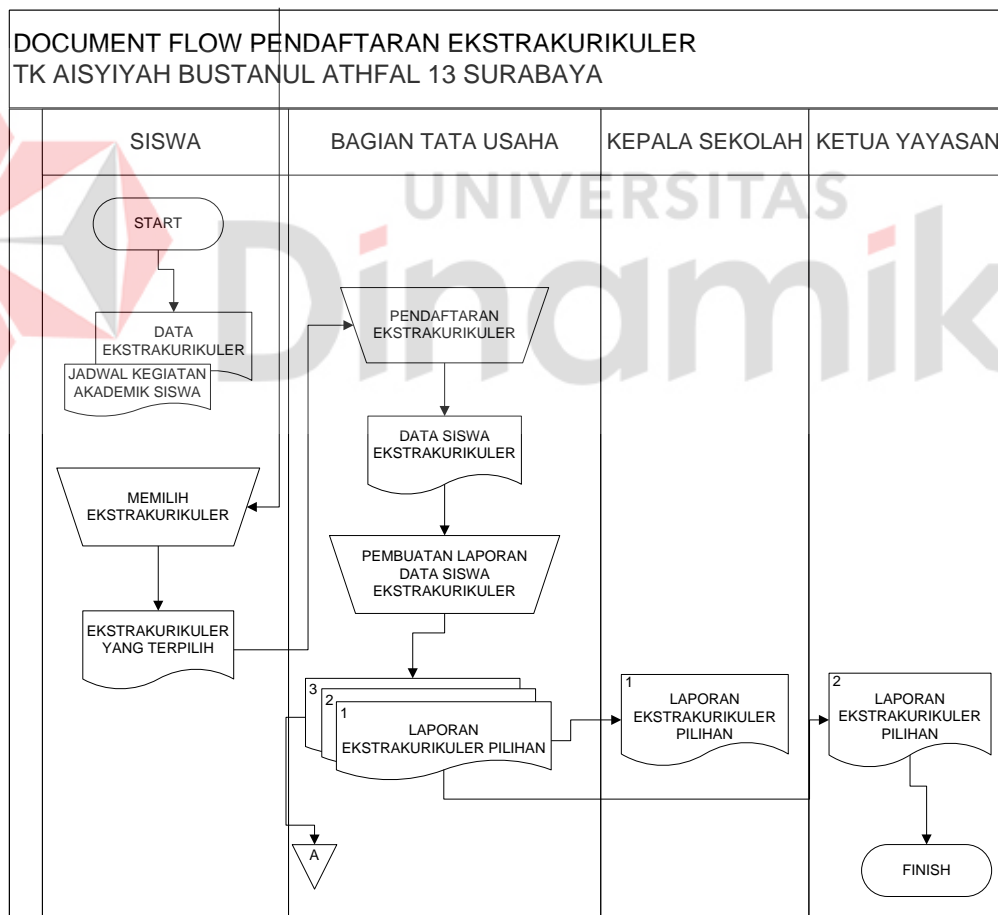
DOCUMENT FLOW PENDAFTARAN EKSTRAKURIKULER
TK AISYIYAH BUSTANUL ATHFAL 13 SURABAYA

SISWA

BAGIAN TATA USAHA

KEPALA SEKOLAH

KETUA YAYASAN

UNIVERSITAS Dinamika

START

DATA EKSTRAKURIKULER

JADWAL KEGIATAN AKADEMIK SISWA

MEMILIH EKSTRAKURIKULER

EKSTRAKURIKULER YANG TERPILIH

PENDAFTARAN EKSTRAKURIKULER

DATA SISWA EKSTRAKURIKULER

PEMBUATAN LAPORAN DATA SISWA EKSTRAKURIKULER

3
2
1
LAPORAN EKSTRAKURIKULER PILIHAN

A

1
LAPORAN EKSTRAKURIKULER PILIHAN

2
LAPORAN EKSTRAKURIKULER PILIHAN

FINISH